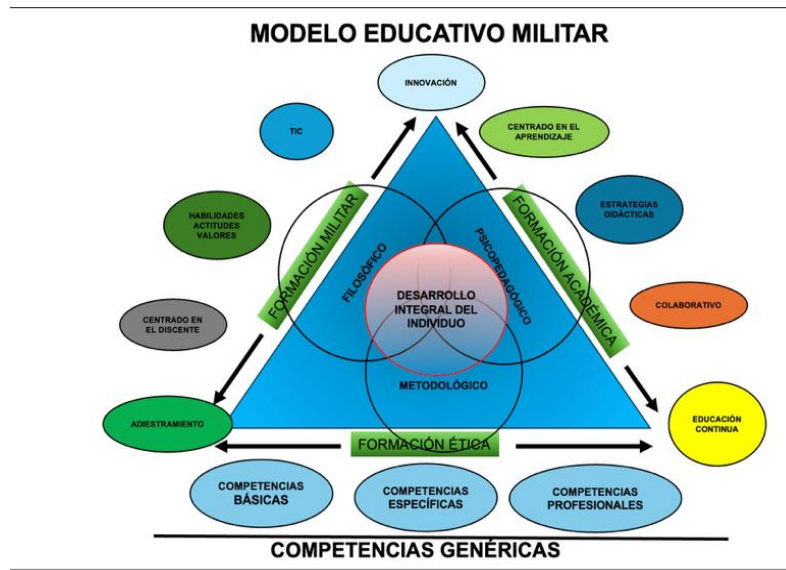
MODELO EDUCATIVO MILITAR

INNOVACIÓN

TIC

CENTRADO EN EL APRENDIZAJE

HABILIDADES ACTITUDES VALORES

ESTRATEGIAS DIDÁCTICAS

FORMACIÓN MILITAR

FORMACIÓN ACADÉMICA

FILOSÓFICO

PSICOPEDAGÓGICO

DESARROLLO INTEGRAL DEL INDIVIDUO

CENTRADO EN EL DISCENTE

COLABORATIVO

METODOLÓGICO

ADIESTRAMIENTO

EDUCACIÓN CONTINUA

FORMACIÓN ÉTICA

COMPETENCIAS BÁSICAS

COMPETENCIAS ESPECÍFICAS

COMPETENCIAS PROFESIONALES

COMPETENCIAS GENÉRICAS